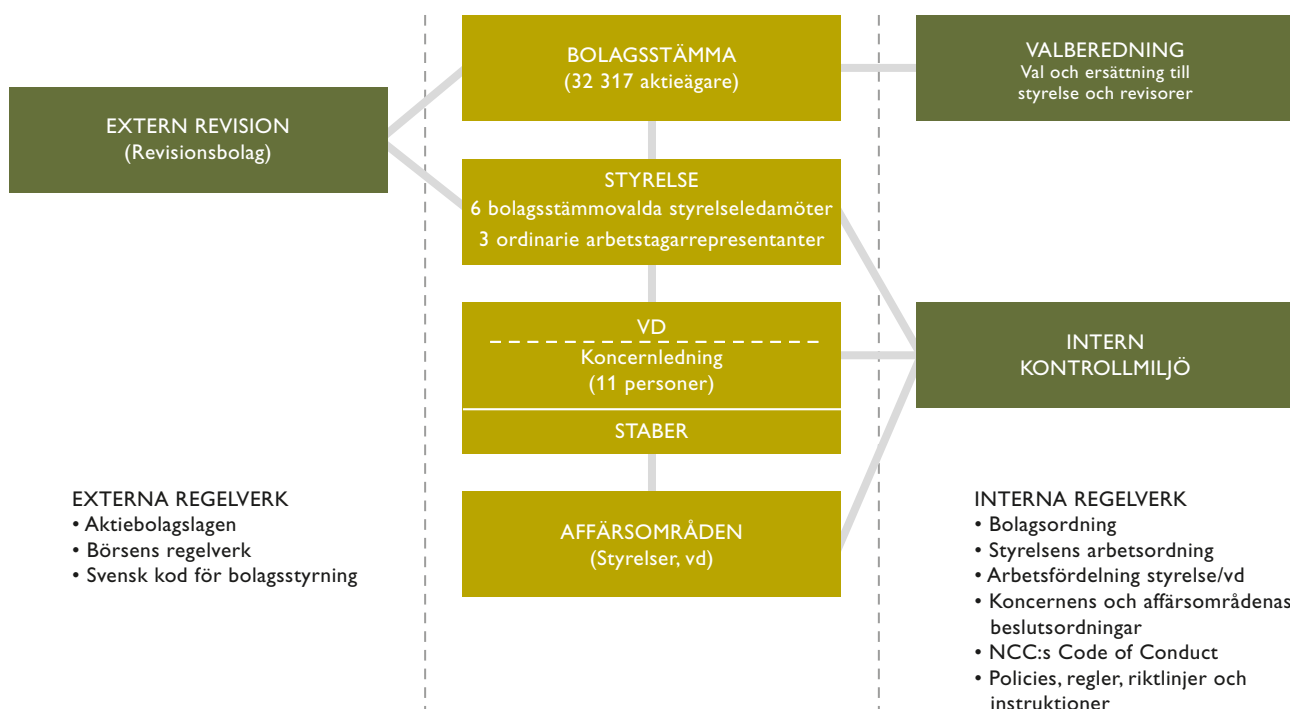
BOLAGSSTÄMMA
(32 317 aktieägare)

VALBEREDNING
Val och ersättning till styrelse och revisorer

EXTERN REVISION
(Revisionsbolag)

STYRELSE
6 bolagsstämmovalda styrelseledamöter
3 ordinarie arbetstagarrepresentanter

VD
Koncernledning
(11 personer)

STABER

INTERN KONTROLLMILJÖ

AFFÄRSOMRÅDEN
(Styrelser, vd)

EXTERNA REGELVERK
• Aktiebolagslagen
• Börsens regelverk
• Svensk kod för bolagsstyrning

INTERNA REGELVERK
• Bolagsordning
• Styrelsens arbetsordning
• Arbetsfördelning styrelse/vd
• Koncernens och affärsområdenas beslutsordningar
• NCC:s Code of Conduct
• Policies, regler, riktlinjer och instruktioner